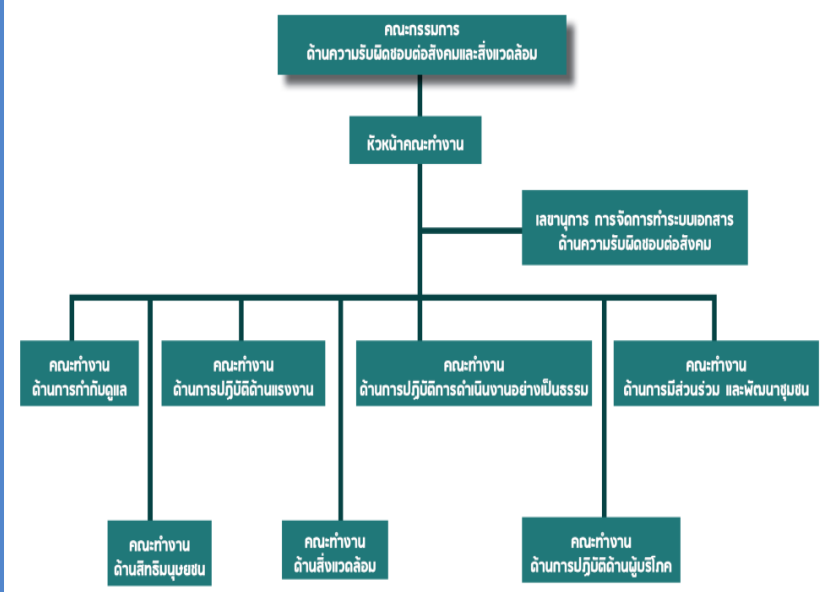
คณะกรรมการ
ด้านความรับผิดชอบต่อสังคมและสิ่งแวดล้อม

หัวหน้าคณะทำงาน

เลขานุการ การจัดการทำระบบเอกสาร
ด้านความรับผิดชอบต่อสังคม

คณะทำงาน
ด้านการกำกับดูแล

คณะทำงาน
ด้านการปฏิบัติด้านแรงงาน

คณะทำงาน
ด้านการปฏิบัติการดำเนินงานอย่างเป็นธรรม

คณะทำงาน
ด้านการมีส่วนร่วม และพัฒนาชุมชน

คณะทำงาน
ด้านสิทธิมนุษยชน

คณะทำงาน
ด้านสิ่งแวดล้อม

คณะทำงาน
ด้านการปฏิบัติด้านผู้บริโภค